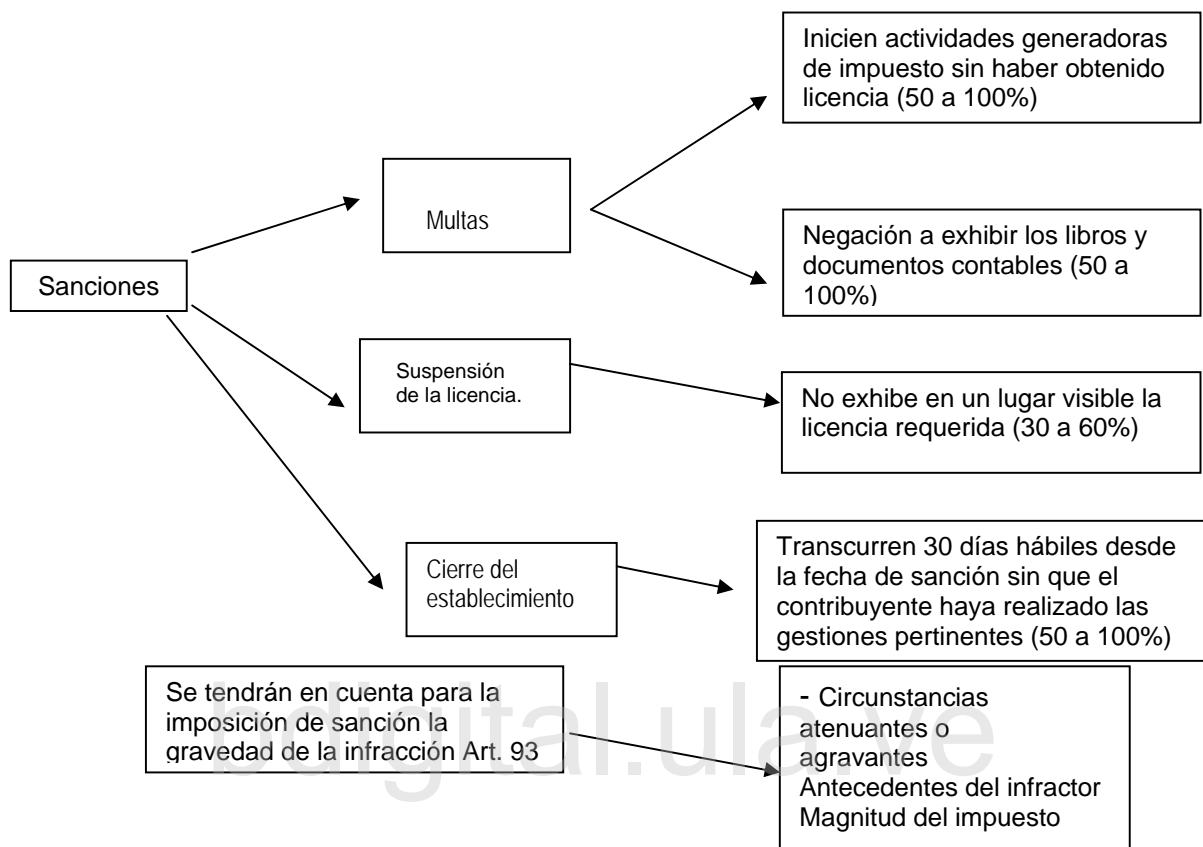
Sanciones

Multas

Inicien actividades generadoras de impuesto sin haber obtenido licencia (50 a 100%)

Negación a exhibir los libros y documentos contables (50 a 100%)

Suspensión de la licencia.

No exhibe en un lugar visible la licencia requerida (30 a 60%)

Cierre del establecimiento

Transcurren 30 días hábiles desde la fecha de sanción sin que el contribuyente haya realizado las gestiones pertinentes (50 a 100%)

Se tendrán en cuenta para la imposición de sanción la gravedad de la infracción Art. 93

- Circunstancias atenuantes o agravantes
Antecedentes del infractor
Magnitud del impuesto

bdigital.ula.ve